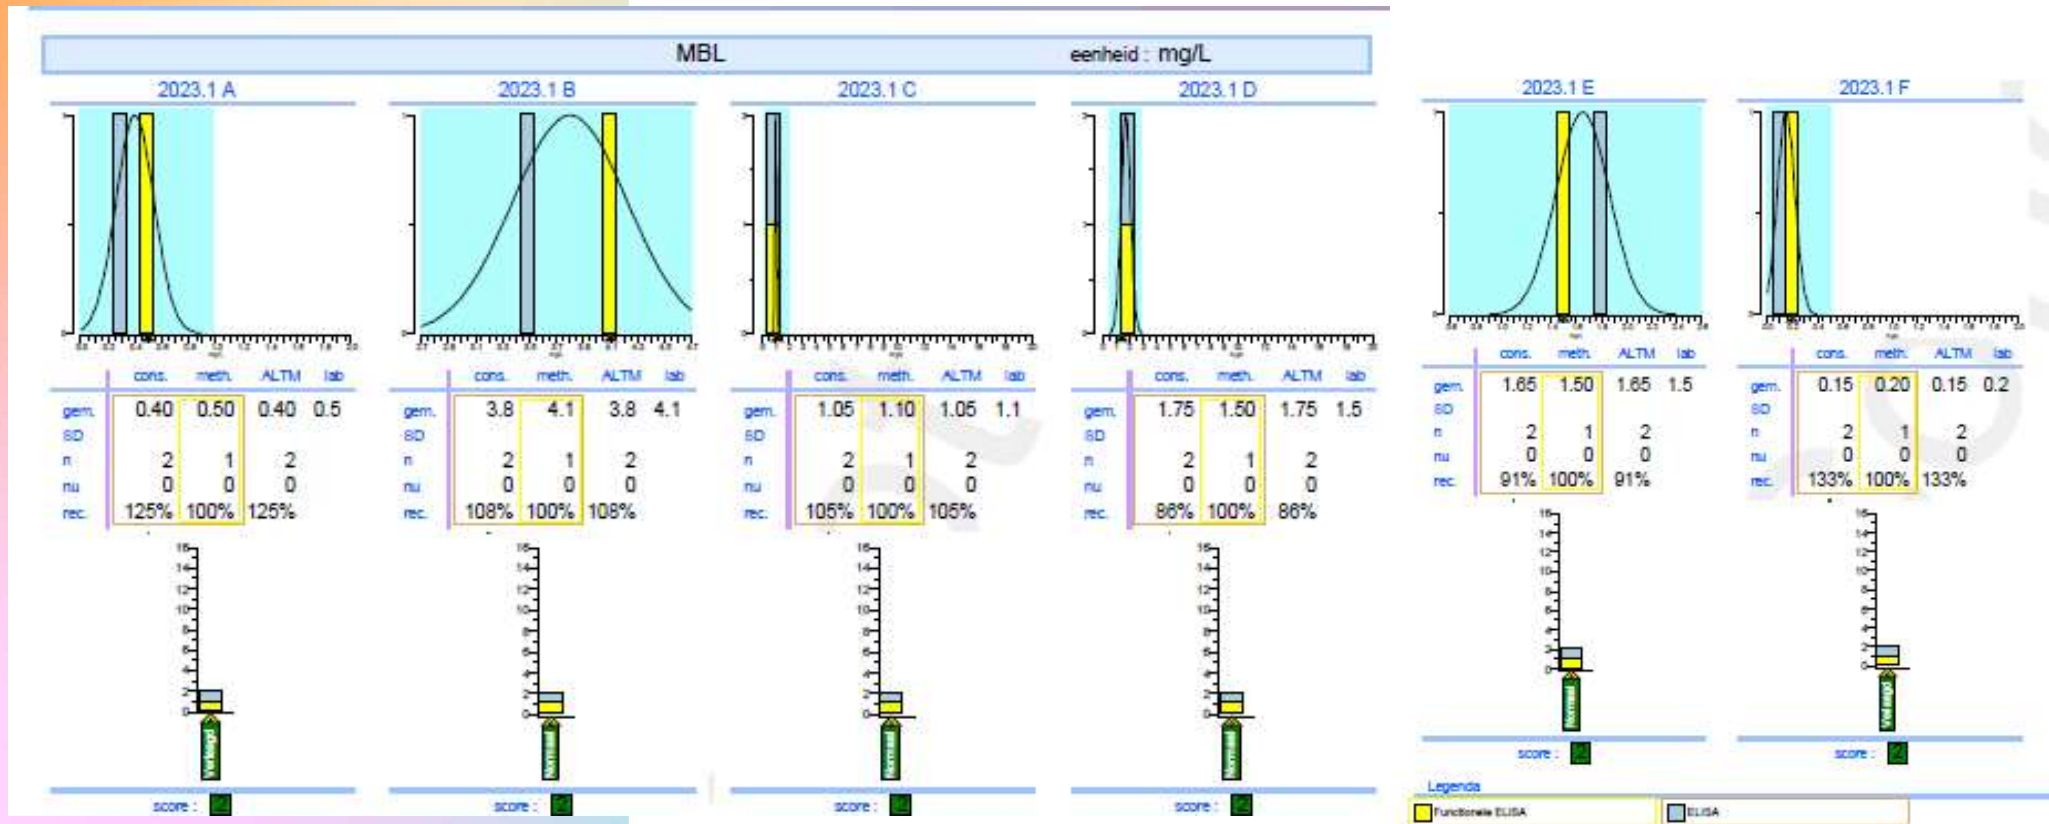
MBL eenheid : mg/L

2023.1 A

| | cons. | meth. | ALTM | lab |
|---|---|---|---|---|
| gem. | 0.40 | 0.50 | 0.40 | 0.5 |
| SD | | | | |
| n | 2 | 1 | 2 | |
| nu | 0 | 0 | 0 | |
| rec. | 125% | 100% | 125% | |

Verlaagd
score : 2

2023.1 B

| | cons. | meth. | ALTM | lab |
|---|---|---|---|---|
| gem. | 3.8 | 4.1 | 3.8 | 4.1 |
| SD | | | | |
| n | 2 | 1 | 2 | |
| nu | 0 | 0 | 0 | |
| rec. | 108% | 100% | 108% | |

Normaal
score : 2

2023.1 C

| | cons. | meth. | ALTM | lab |
|---|---|---|---|---|
| gem. | 1.05 | 1.10 | 1.05 | 1.1 |
| SD | | | | |
| n | 2 | 1 | 2 | |
| nu | 0 | 0 | 0 | |
| rec. | 105% | 100% | 105% | |

Normaal
score : 2

2023.1 D

| | cons. | meth. | ALTM | lab |
|---|---|---|---|---|
| gem. | 1.75 | 1.50 | 1.75 | 1.5 |
| SD | | | | |
| n | 2 | 1 | 2 | |
| nu | 0 | 0 | 0 | |
| rec. | 86% | 100% | 86% | |

Normaal
score : 2

2023.1 E

| | cons. | meth. | ALTM | lab |
|---|---|---|---|---|
| gem. | 1.65 | 1.50 | 1.65 | 1.5 |
| SD | | | | |
| n | 2 | 1 | 2 | |
| nu | 0 | 0 | 0 | |
| rec. | 91% | 100% | 91% | |

Normaal
score : 2

2023.1 F

| | cons. | meth. | ALTM | lab |
|---|---|---|---|---|
| gem. | 0.15 | 0.20 | 0.15 | 0.2 |
| SD | | | | |
| n | 2 | 1 | 2 | |
| nu | 0 | 0 | 0 | |
| rec. | 133% | 100% | 133% | |

Verlaagd
score : 2

Legenda
Functionele ELISA
ELISA